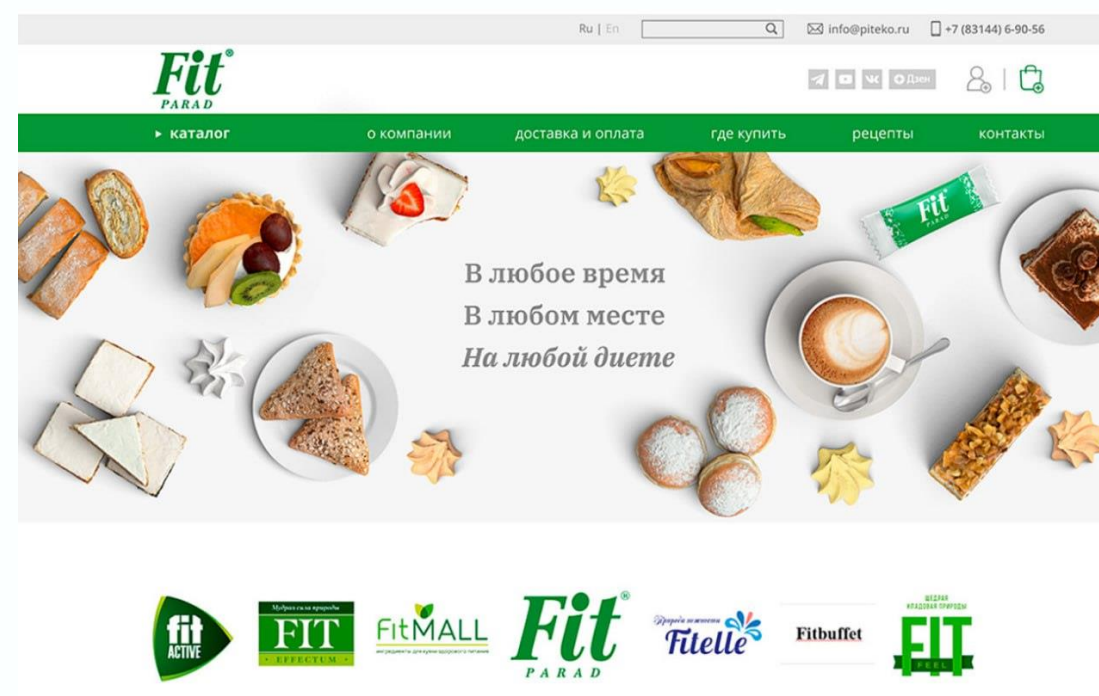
Ru | En info@piteko.ru +7 (83144) 6-90-56

Fit® PARAD

Дзен

▸ каталог о компании доставка и оплата где купить рецепты контакты

Fit PARAD

В любое время
В любом месте
На любой диете

fit ACTIVE

Мудрая сила природы FIT EFFECTUM

FitMALL

Fit® PARAD

Fitelle

Fitbuffet

ЩЕДРАЯ КЛАДОВАЯ ПРИРОДЫ FIT FEEL